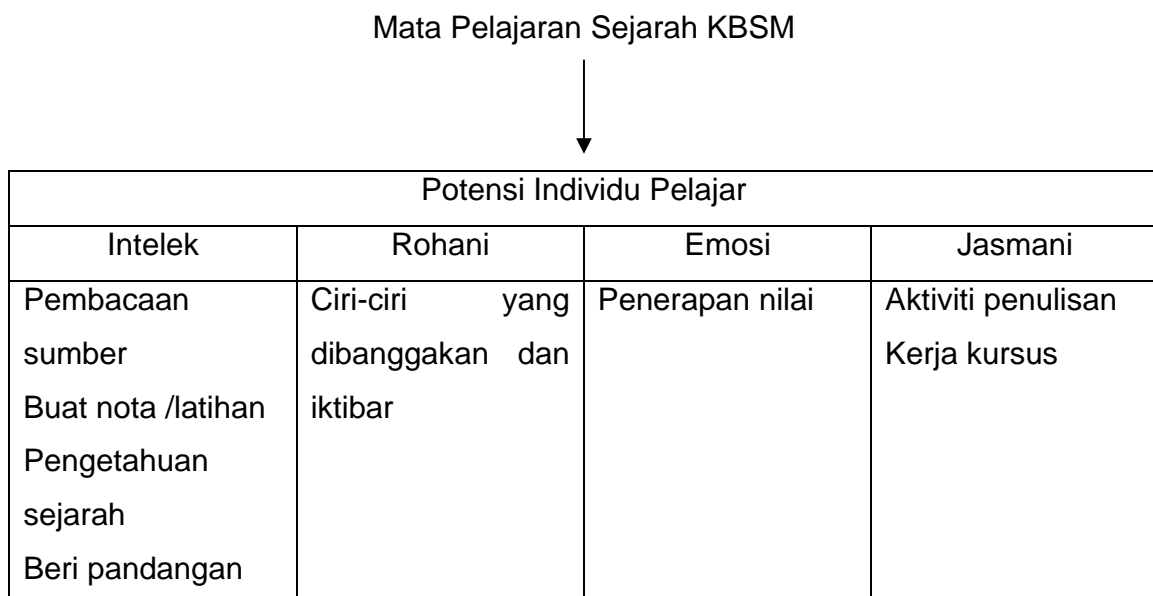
Mata Pelajaran Sejarah KBSM

| Potensi Individu Pelajar | | | |
|---|---|---|---|
| Intelek | Rohani | Emosi | Jasmani |
| Pembacaan sumber<br>Buat nota /latihan<br>Pengetahuan sejarah<br>Beri pandangan | Ciri-ciri yang dibanggakan dan iktibar | Penerapan nilai | Aktiviti penulisan<br>Kerja kursus |